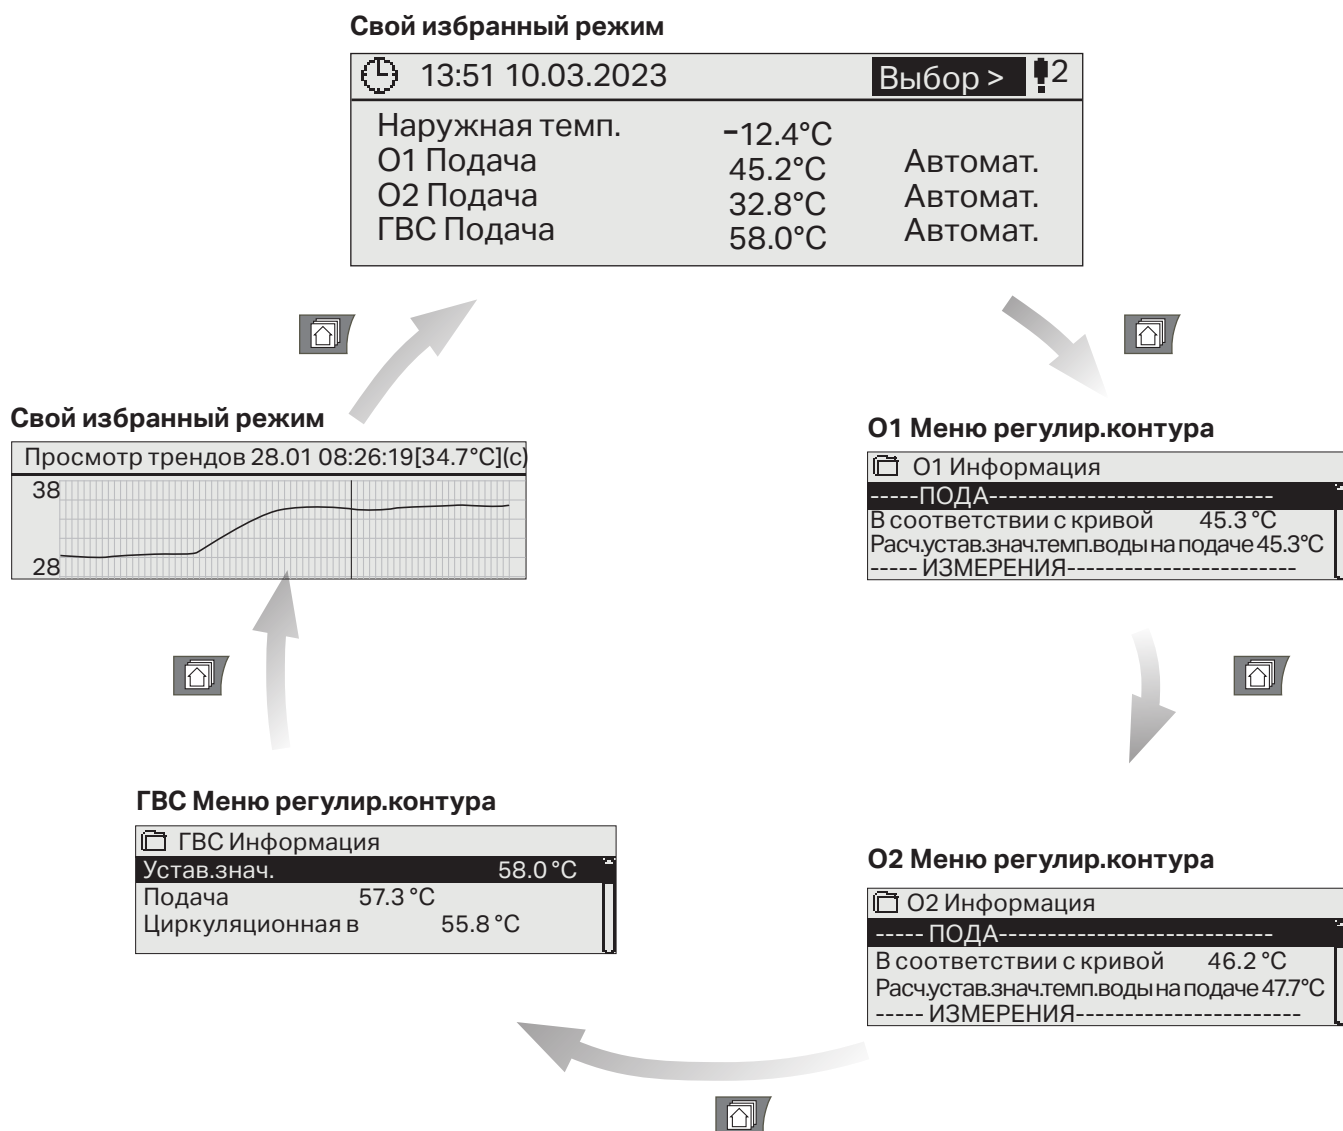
Свой избранный режим

13:51 10.03.2023 Выбор > 2

| | | |
|---|---|---|
| Наружная темп. | -12.4°C | |
| O1 Подача | 45.2°C | Автомат. |
| O2 Подача | 32.8°C | Автомат. |
| ГВС Подача | 58.0°C | Автомат. |

O1 Меню регулир.контура

O1 Информация
-----ПОДА-----------------------------
В соответствии с кривой 45.3 °C
Расч.устав.знач.темп.воды на подаче 45.3°C
----- ИЗМЕРЕНИЯ------------------------

O2 Меню регулир.контура

O2 Информация
----- ПОДА----------------------------
В соответствии с кривой 46.2 °C
Расч.устав.знач.темп.воды на подаче 47.7°C
----- ИЗМЕРЕНИЯ-----------------------

ГВС Меню регулир.контура

ГВС Информация
Устав.знач. 58.0 °C
Подача 57.3 °C
Циркуляционная в 55.8 °C

Свой избранный режим

Просмотр трендов 28.01 08:26:19[34.7°C](c)
38
28